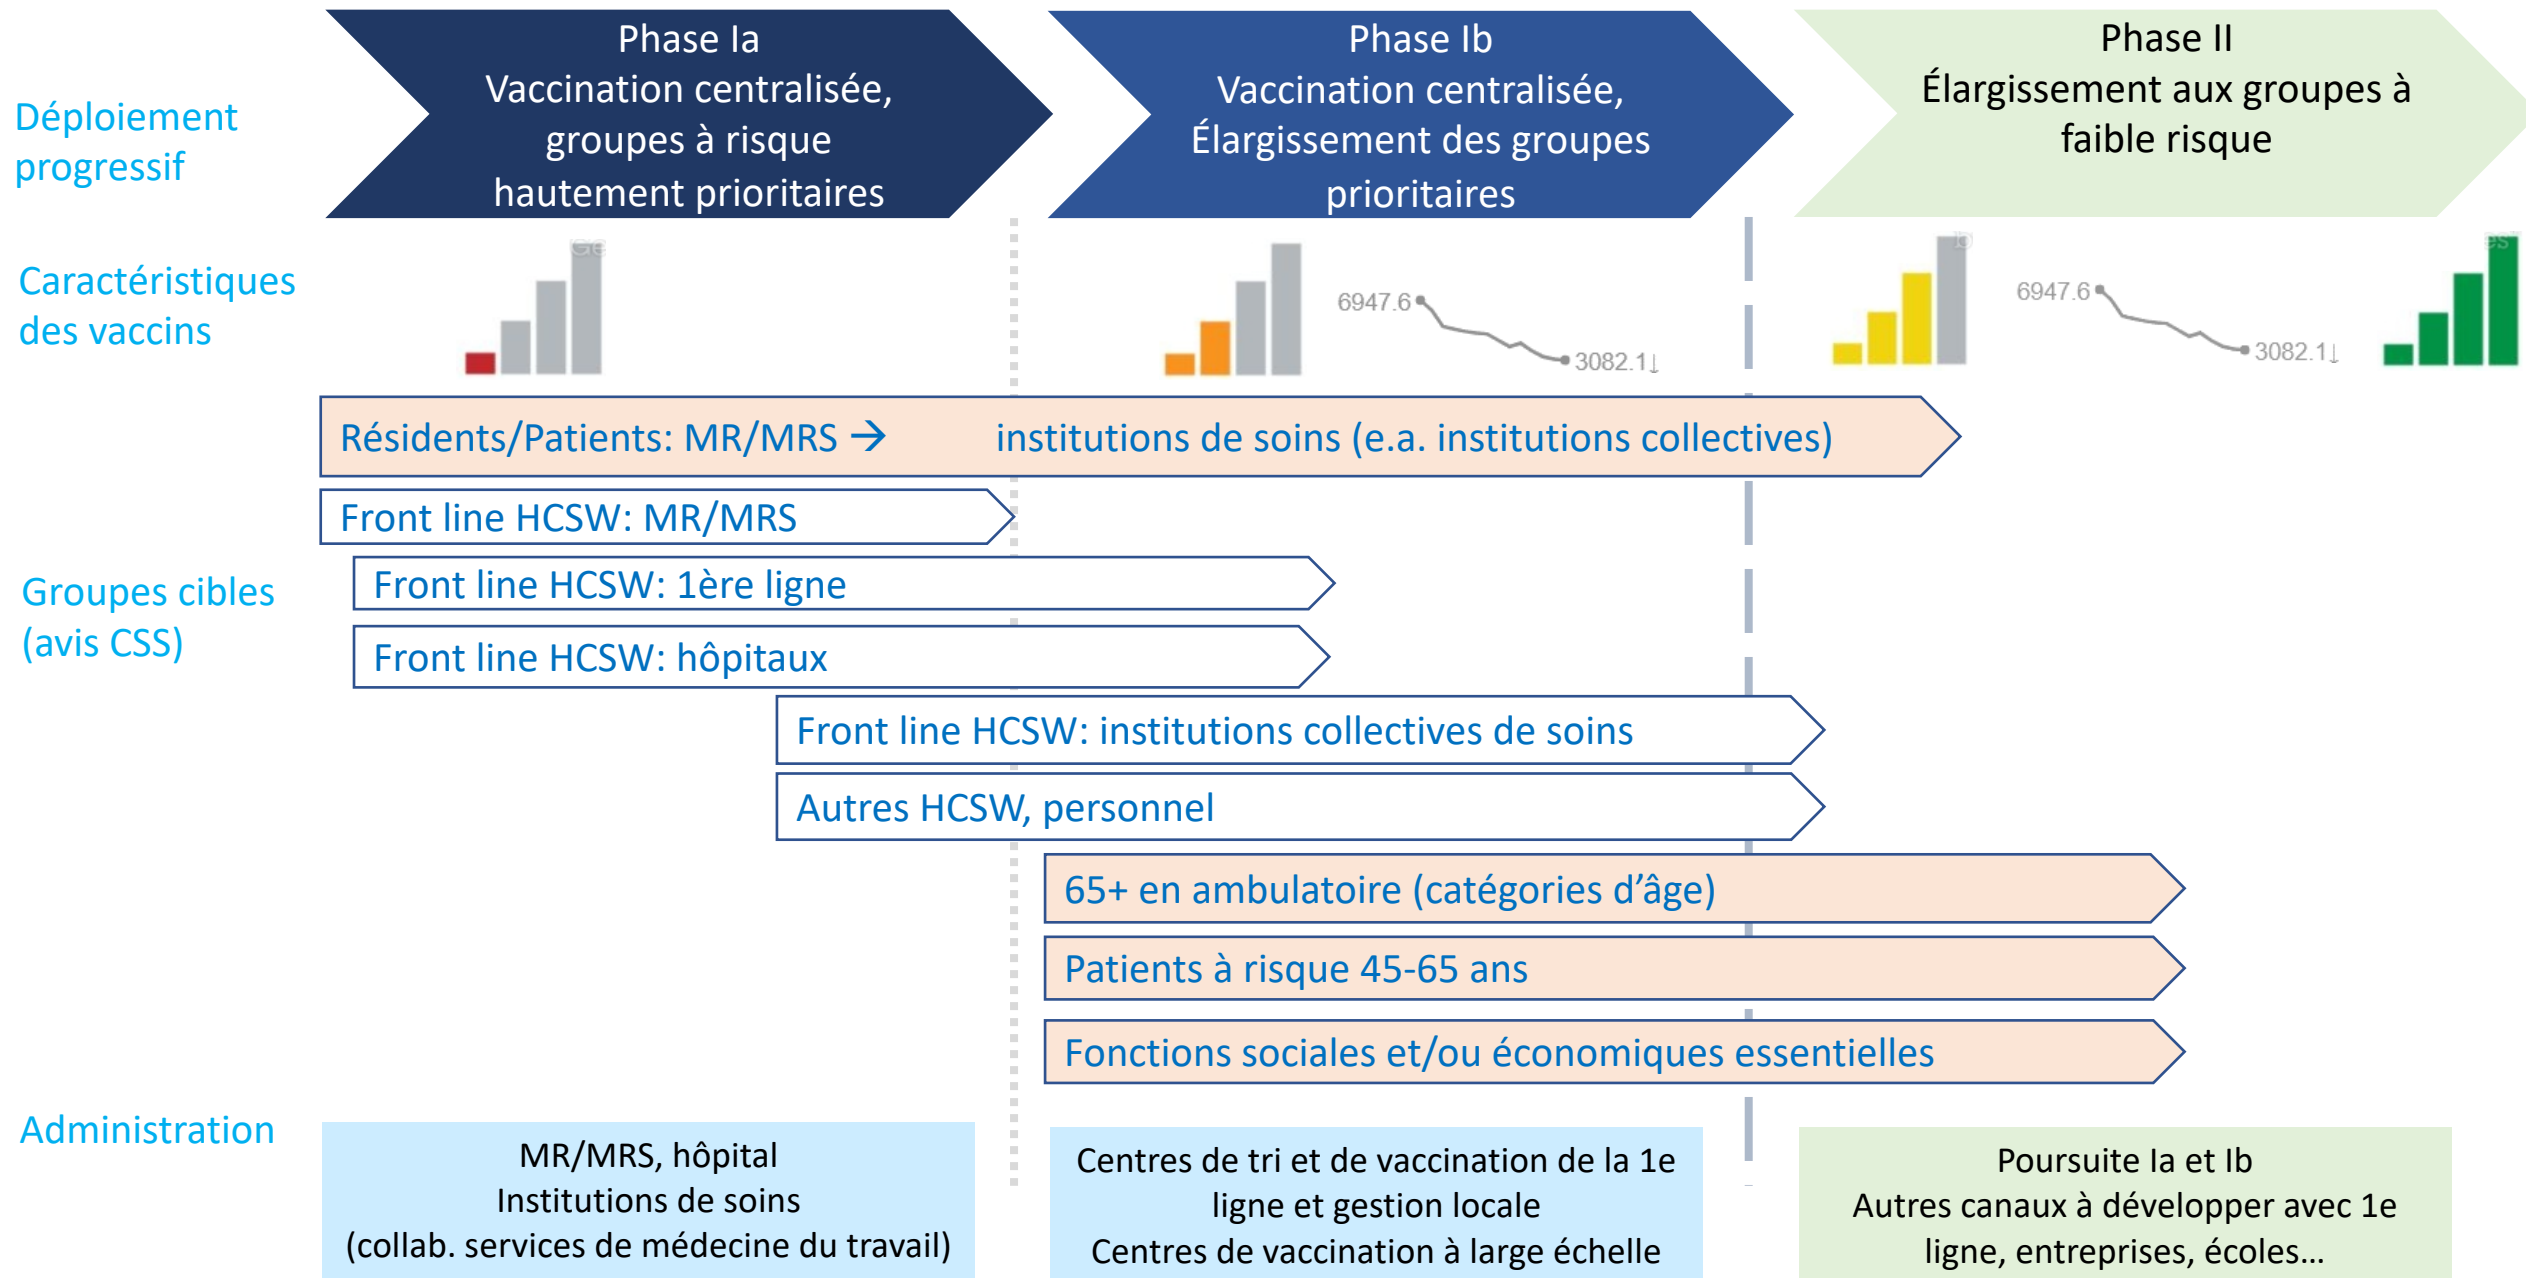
Déploiement progressif

Phase Ia
Vaccination centralisée, groupes à risque hautement prioritaires

Phase Ib
Vaccination centralisée, Élargissement des groupes prioritaires

Phase II
Élargissement aux groupes à faible risque

Caractéristiques des vaccins

6947.6 3082.1

6947.6 3082.1

Résidents/Patients: MR/MRS → institutions de soins (e.a. institutions collectives)

Front line HCSW: MR/MRS

Groupes cibles (avis CSS)

Front line HCSW: 1ère ligne

Front line HCSW: hôpitaux

Front line HCSW: institutions collectives de soins

Autres HCSW, personnel

65+ en ambulatoire (catégories d’âge)

Patients à risque 45-65 ans

Fonctions sociales et/ou économiques essentielles

Administration

MR/MRS, hôpital
Institutions de soins
(collab. services de médecine du travail)

Centres de tri et de vaccination de la 1e ligne et gestion locale
Centres de vaccination à large échelle

Poursuite Ia et Ib
Autres canaux à développer avec 1e ligne, entreprises, écoles…